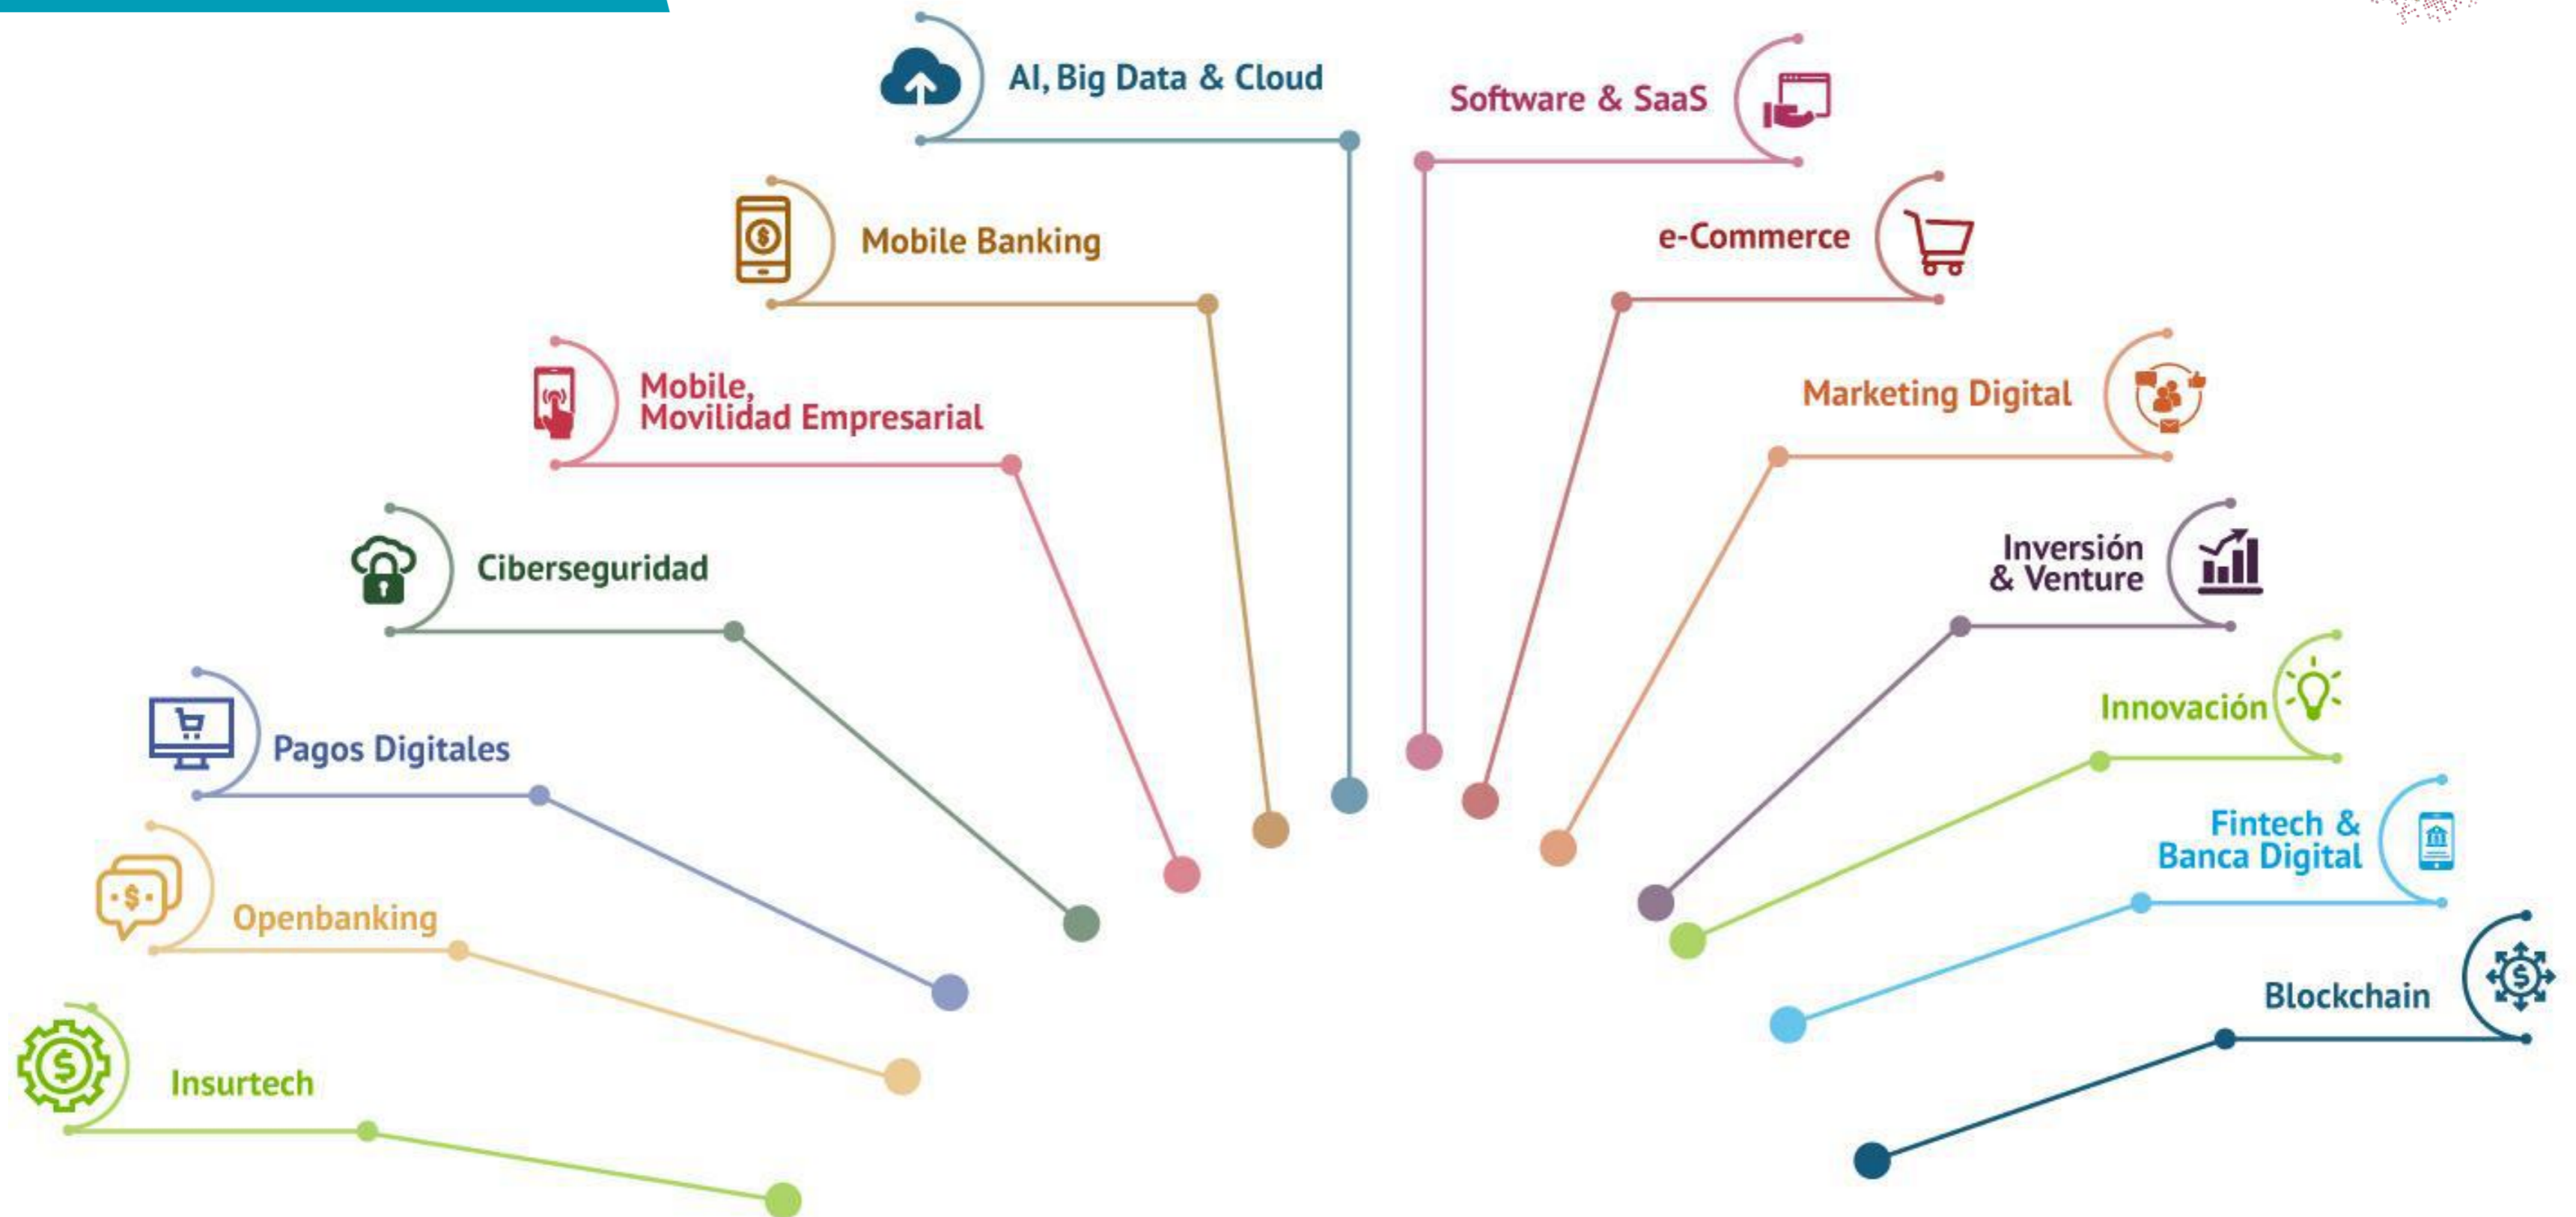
AI, Big Data & Cloud

Software & SaaS

Mobile Banking

e-Commerce

Mobile,
Movilidad Empresarial

Marketing Digital

Ciberseguridad

Inversión
& Venture

Pagos Digitales

Innovación

Fintech &
Banca Digital

Openbanking

Blockchain

Insurtech